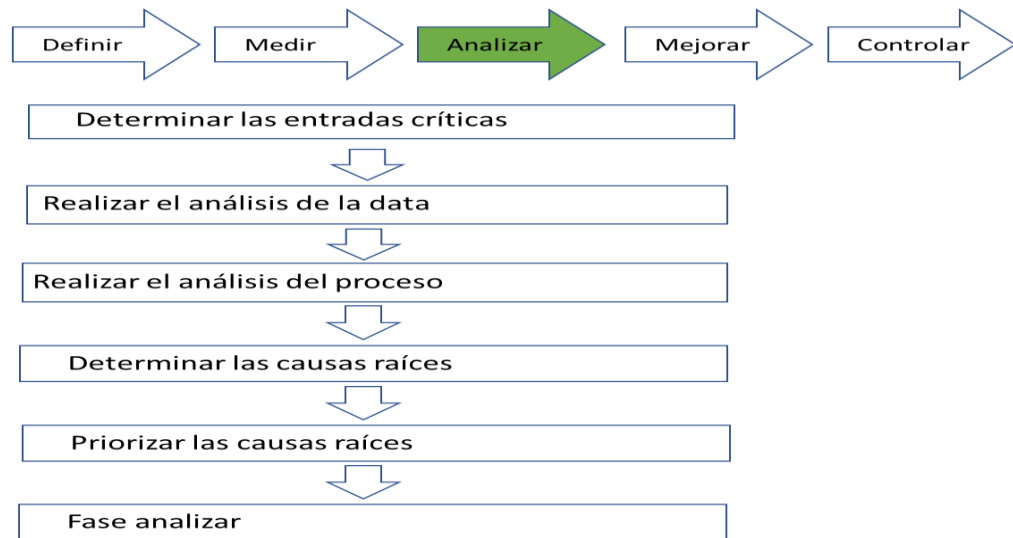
Definir

Medir

Analizar

Mejorar

Controlar

Determinar las entradas críticas

Realizar el análisis de la data

Realizar el análisis del proceso

Determinar las causas raíces

Priorizar las causas raíces

Fase analizar